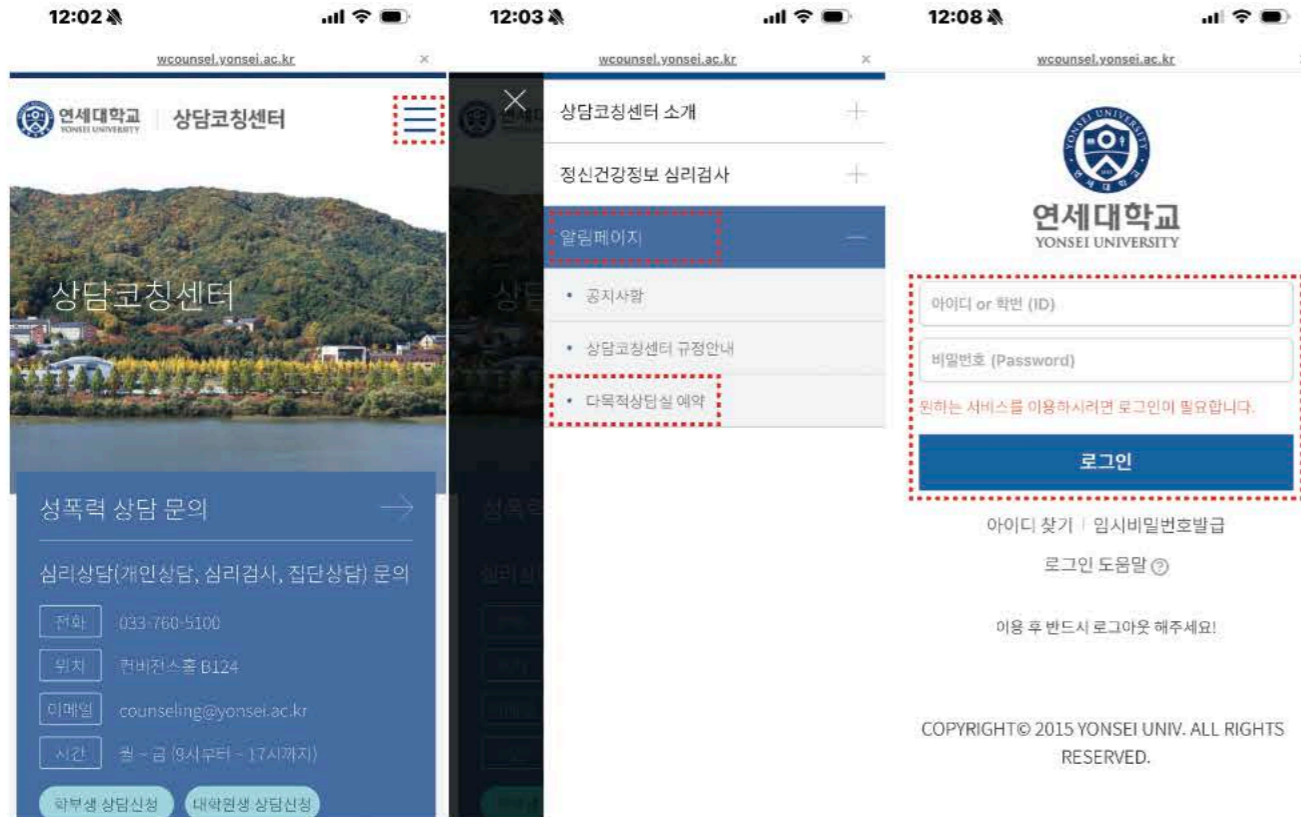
12:02

wcounsel.yonsei.ac.kr ×

연세대학교 YONSEI UNIVERSITY 상담코칭센터

상담코칭센터

성폭력 상담 문의

심리상담(개인상담, 심리검사, 집단상담) 문의

전화 033-760-5100

위치 컨버전스홀 B124

이메일 counseling@yonsei.ac.kr

시간 월 - 금 (9시부터 - 17시까지)

학부생 상담신청 대학원생 상담신청

12:03

wcounsel.yonsei.ac.kr ×

상담코칭센터 소개 +

정신건강정보 심리검사 +

알림페이지 —

• 공지사항

• 상담코칭센터 규정안내

• 다목적상담실 예약

12:08

wcounsel.yonsei.ac.kr

연세대학교 YONSEI UNIVERSITY

아이디 or 학번 (ID)

비밀번호 (Password)

원하는 서비스를 이용하시려면 로그인이 필요합니다.

로그인

아이디 찾기 | 임시비밀번호발급

로그인 도움말

이용 후 반드시 로그아웃 해주세요!

COPYRIGHT© 2015 YONSEI UNIV. ALL RIGHTS RESERVED.